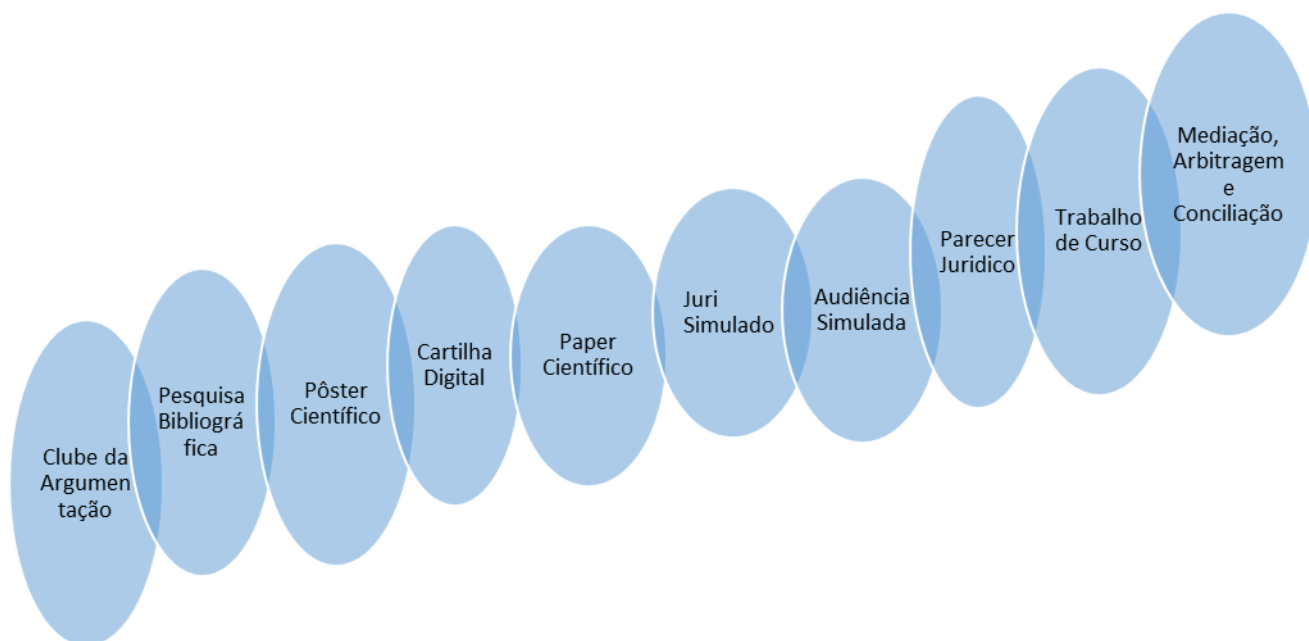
Clube da Argumentação

Pesquisa Bibliográfica

Pôster Científico

Cartilha Digital

Paper Científico

Juri Simulado

Audiência Simulada

Parecer Juridico

Trabalho de Curso

Mediação, Arbitragem e Conciliação